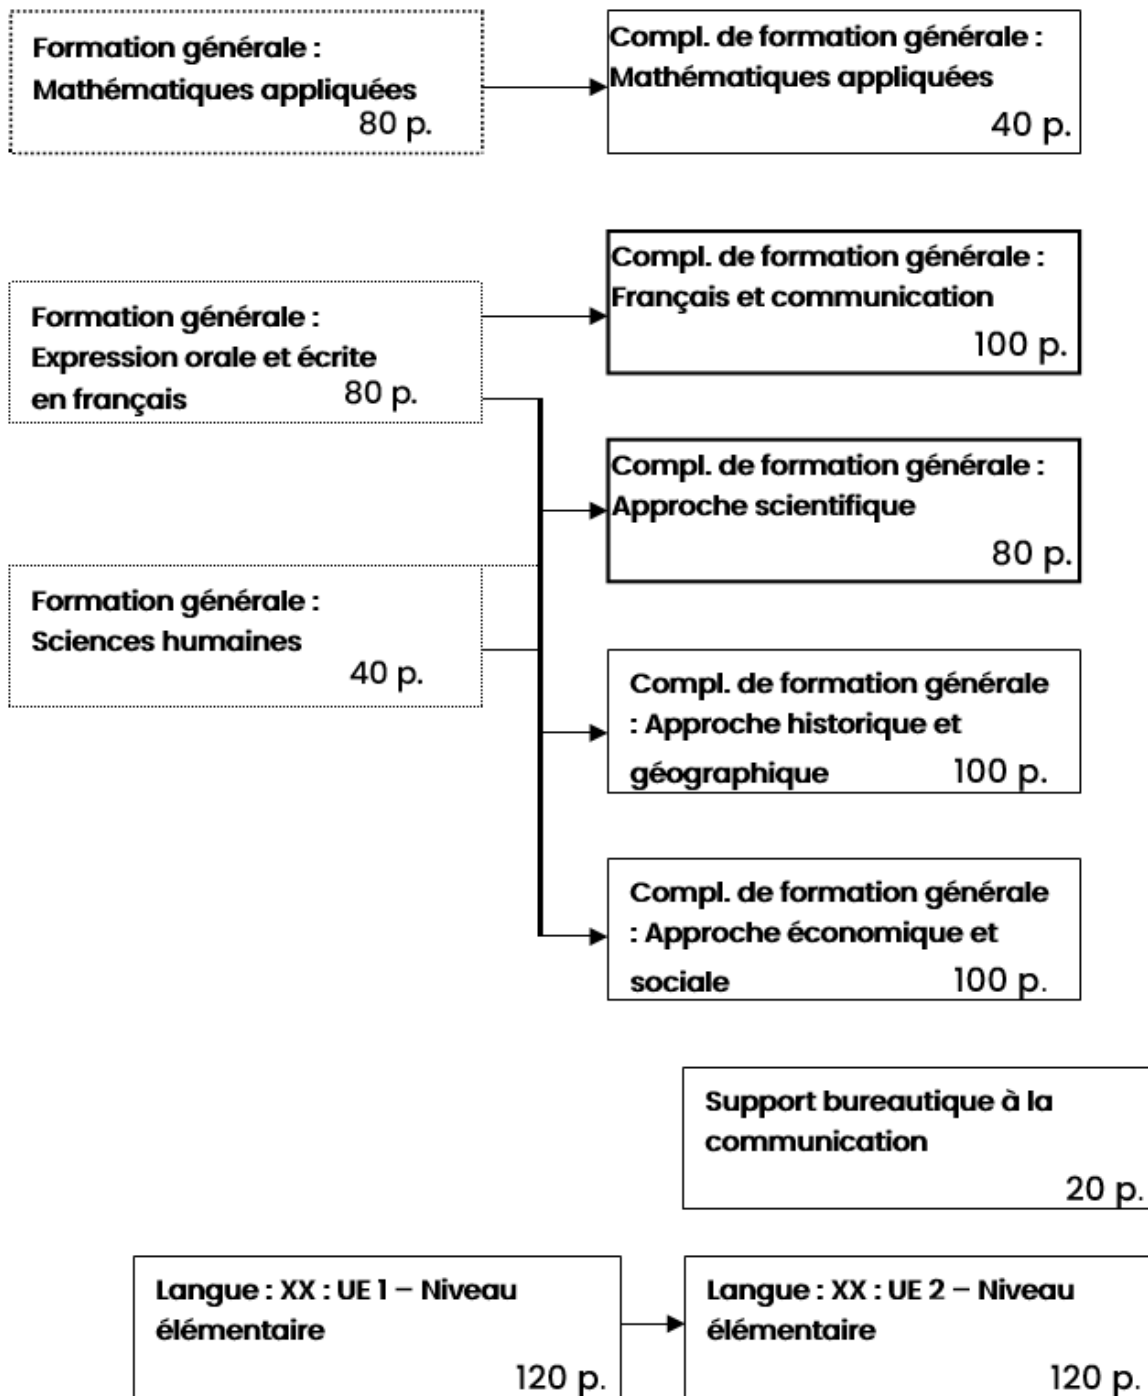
Formation générale : Mathématiques appliquées 80 p.

Compl. de formation générale : Mathématiques appliquées 40 p.

Compl. de formation générale : Français et communication 100 p.

Formation générale : Expression orale et écrite en français 80 p.

Compl. de formation générale : Approche scientifique 80 p.

Formation générale : Sciences humaines 40 p.

Compl. de formation générale : Approche historique et géographique 100 p.

Compl. de formation générale : Approche économique et sociale 100 p.

Support bureautique à la communication 20 p.

Langue : XX : UE 1 – Niveau élémentaire 120 p.

Langue : XX : UE 2 – Niveau élémentaire 120 p.